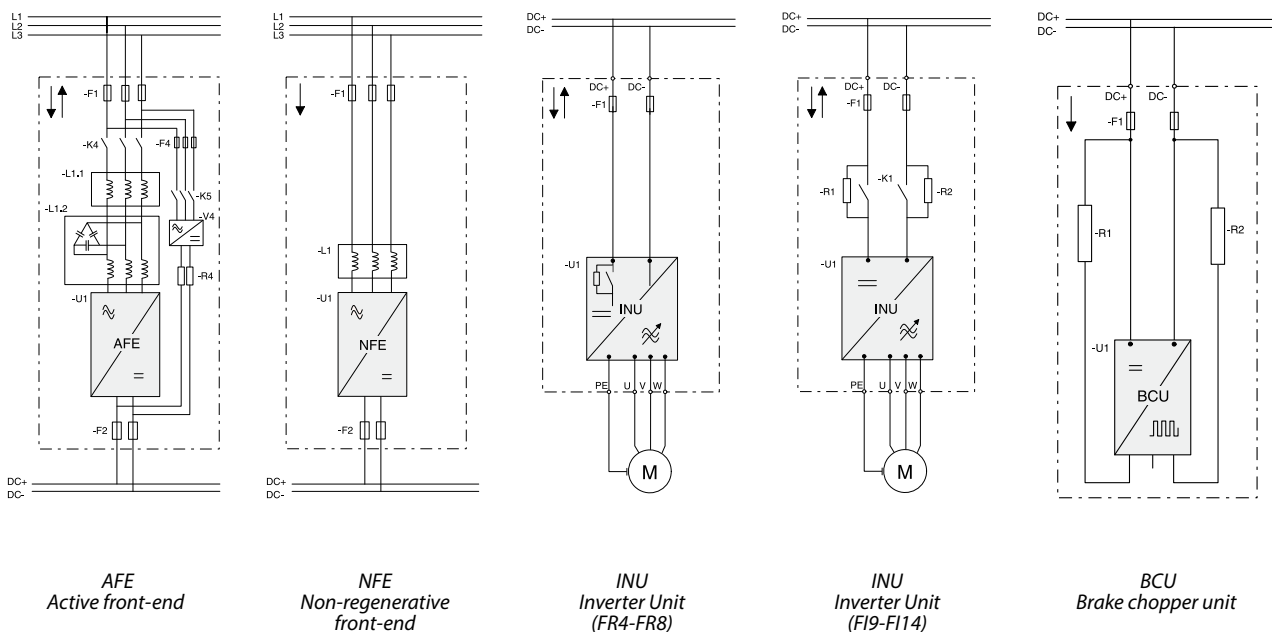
L1
L2
L3
-F1
-K4
-F4
-L1.1
-K5
-L1.2
-V4
-R4
-U1
AFE
=
-F2
DC+
DC-

L1
L2
L3
-F1
-L1
-U1
NFE
=
-F2
DC+
DC-

DC+
DC-
DC+
DC-
-F1
-U1
=
INU
PE
U
V
W
M

DC+
DC-
DC+
DC-
-F1
-R1
-K1
-R2
-U1
=
INU
PE
U
V
W
M

DC+
DC-
DC+
DC-
-F1
-R1
-R2
-U1
=
BCU

AFE
Active front-end

NFE
Non-regenerative front-end

INU
Inverter Unit
(FR4-FR8)

INU
Inverter Unit
(FI9-FI14)

BCU
Brake chopper unit